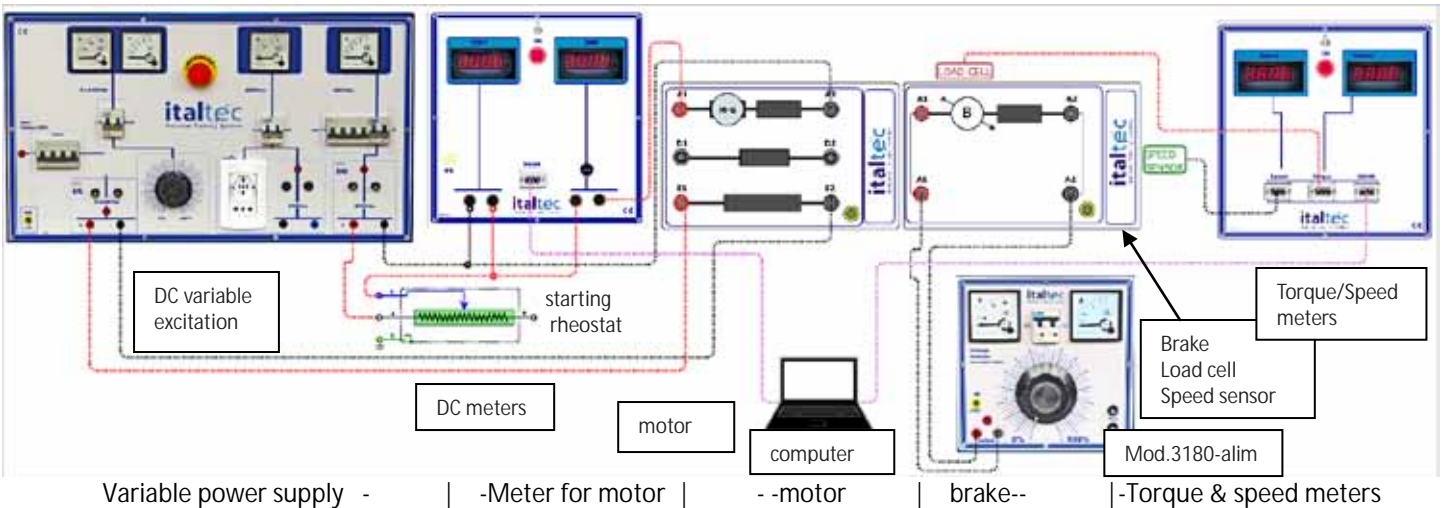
italtec

italtec

italtec

A1 A2 E1 E2 E5 E3

LOAD CELL

A1 A2 A6 A3

B

italtec

SPEED SENSOR

italtec

italtec

DC variable excitation

starting rheostat

Torque/Speed meters

Brake
Load cell
Speed sensor

DC meters

motor

computer

Mod.3180-alim

Variable power supply - | -Meter for motor | - -motor | brake-- |-Torque & speed meters